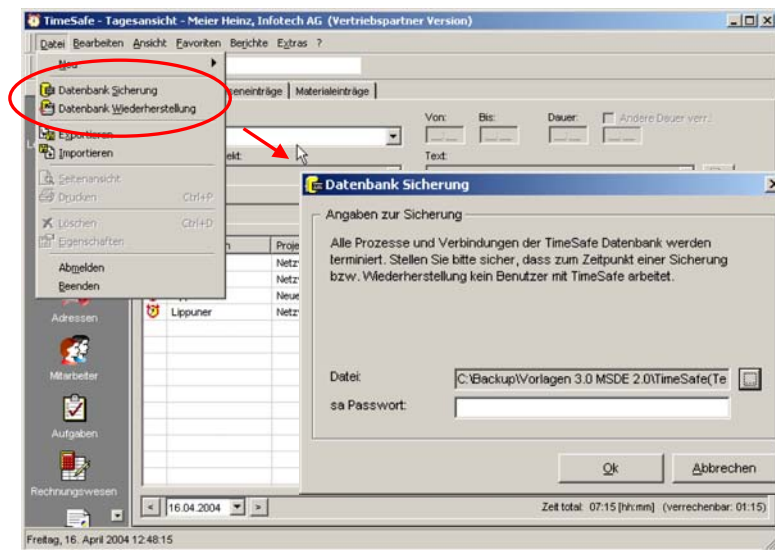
TimeSafe - Tagesansicht - Meier Heinz, Infotech AG (Vertriebspartner Version)

Datei Bearbeiten Ansicht Favoriten Berichte Extras ?

Neu

Datenbank Sicherung
Datenbank Wiederherstellung

Exportieren
Importieren

Seitenansicht
Drucken Ctrl+P

Löschen Ctrl+D
Eigenschaften

Abmelden
Beenden

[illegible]eneinträge | Materialeinträge

Von: Bis: Dauer: Andere Dauer verr.

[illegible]ekt:

Text

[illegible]n | Proje
Netz
Netz
Neue
Lippuner | Netz

Adressen

Mitarbeiter

Aufgaben

Rechnungswesen

Datenbank Sicherung

Angaben zur Sicherung

Alle Prozesse und Verbindungen der TimeSafe Datenbank werden terminiert. Stellen Sie bitte sicher, dass zum Zeitpunkt einer Sicherung bzw. Wiederherstellung kein Benutzer mit TimeSafe arbeitet.

Datei: C:\Backup\Vorlagen 3.0 MSDE 2.0\TimeSafe(Te

sa Passwort:

Ok Abbrechen

16.04.2004

Zeit total: 07:15 [hh:mm] (verrechenbar: 01:15)

Freitag, 16. April 2004 12:48:15